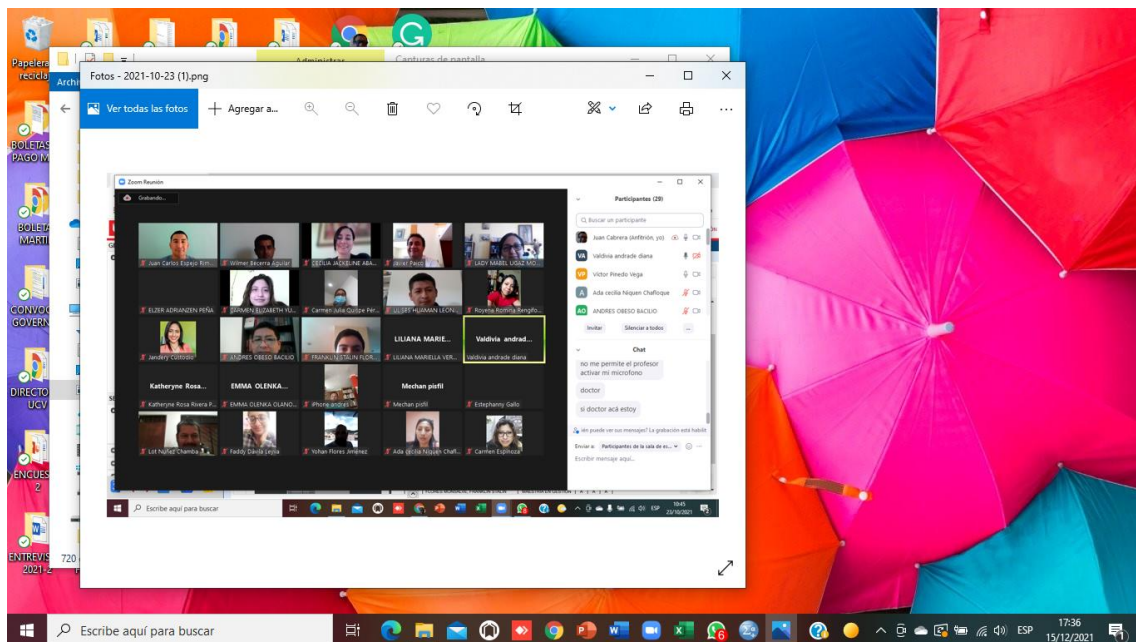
Papelera recicla
BOLETAS PAGO M
BOLETA MARTI
CONVOC GOVERN
DIRECTO UCV
ENCUES 2
ENTREVIS 2021-2
720

Administra
Capturas de pantalla
Archi

Fotos - 2021-10-23 (1).png
Ver todas las fotos
Agregar a...

Zoom Reunión
Grabando...
Juan Carlos Espejo Rim...
Wilmer Becerra Aguilar
CECILIA JACKELINE ABA...
Javier Pasto...
LADY MABEL UGAZ MO...
ELZER ADRIANZEN PEÑA
CARMEN ELIZABETH YU...
Carmen Julia Quispe Pér...
ULISES HUAMAN LEON...
Roxana Romina Rengifo...
Jandery Custodio
ANDRES OBESO BACILIO
FRANKLIN STALIN FLOR...
LILIANA MARIE...
LILIANA MARIELLA VER...
Valdivia andrad...
Valdivia andrade diana
Katheryne Rosa...
Katheryne Rosa Rivera P...
EMMA OLENKA...
EMMA OLENKA OLANO...
iPhone andres
Mechan pisfil
Mechan pisfil
Estephanny Gallo
Lot Nuñez Chamba
Faddy Dávila Leyva
Yohan Flores Jiménez
Ada cecilia Niquen Chafl...
Carmen Espinoza

Participantes (28)
Buscar un participante
Juan Cabrera (Anfitrión, yo)
VA Valdivia andrade diana
VP Victor Pinedo Vega
A Ada cecilia Niquen Chafloque
AO ANDRES OBESO BACILIO
Invitar
Silenciar a todos
...
Chat
no me permite el profesor activar mi microfono
doctor
si doctor acá estoy
¿In puede ver sus mensajes? La grabación está habilit
Enviar a: Participantes de la sala de es...
Escribir mensaje aquí...

Escribe aquí para buscar
10:45
23/10/2021

Escribe aquí para buscar
ESP
17:36
15/12/2021